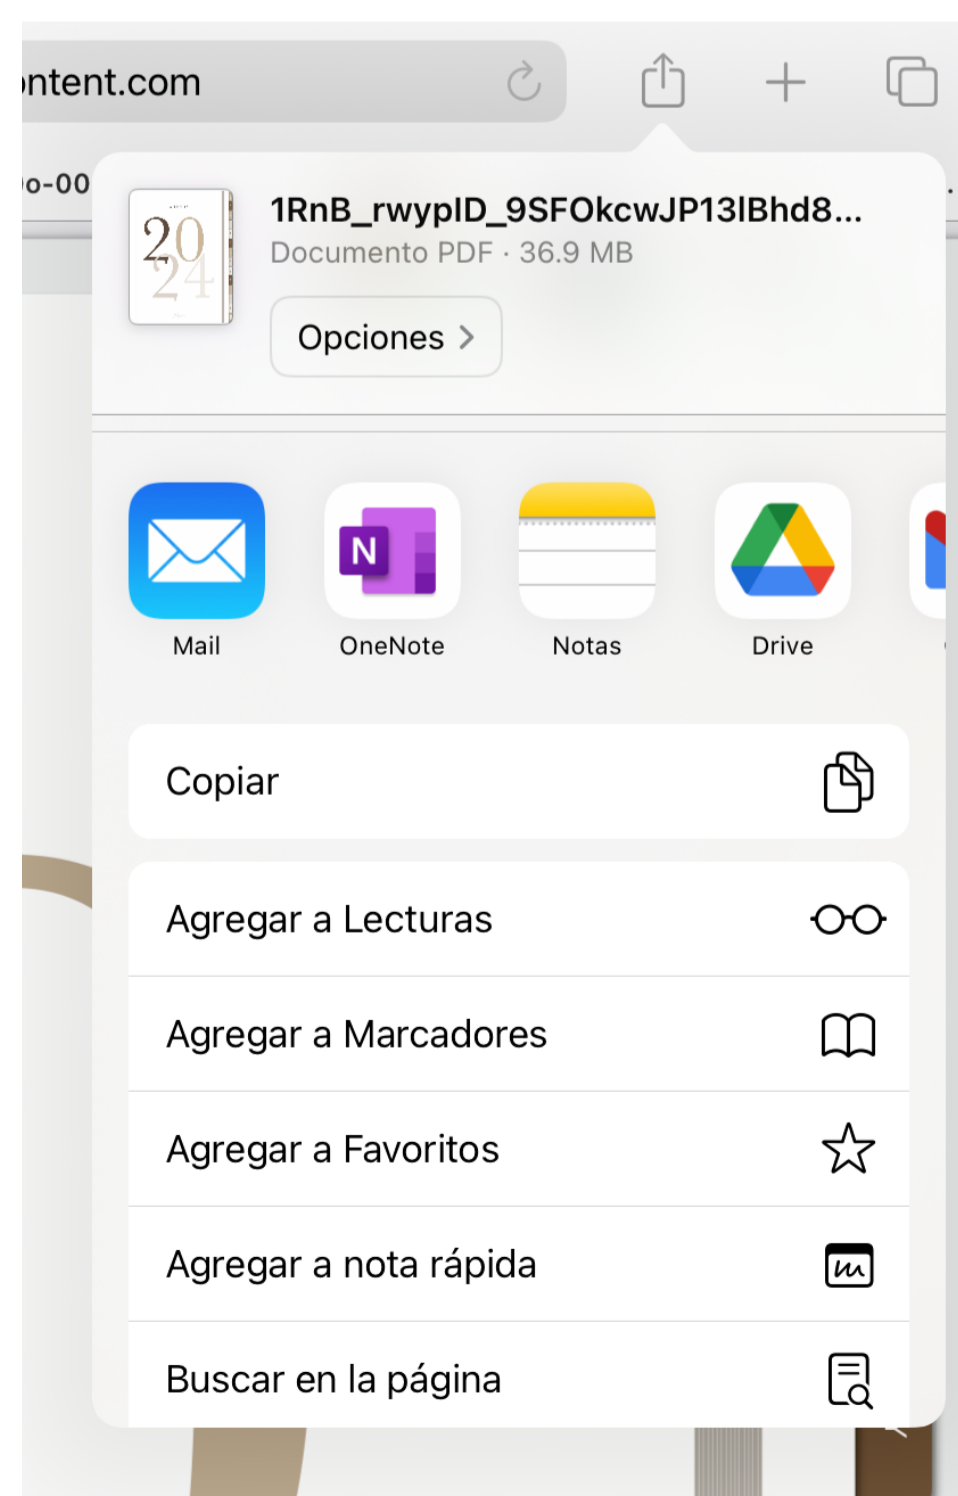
ntent.com

o-00

20
24

1RnB_rwypID_9SFOkcwJP13lBhd8...
Documento PDF · 36.9 MB

Opciones >

Mail

OneNote

Notas

Drive

Copiar

Agregar a Lecturas

Agregar a Marcadores

Agregar a Favoritos

Agregar a nota rápida

Buscar en la página